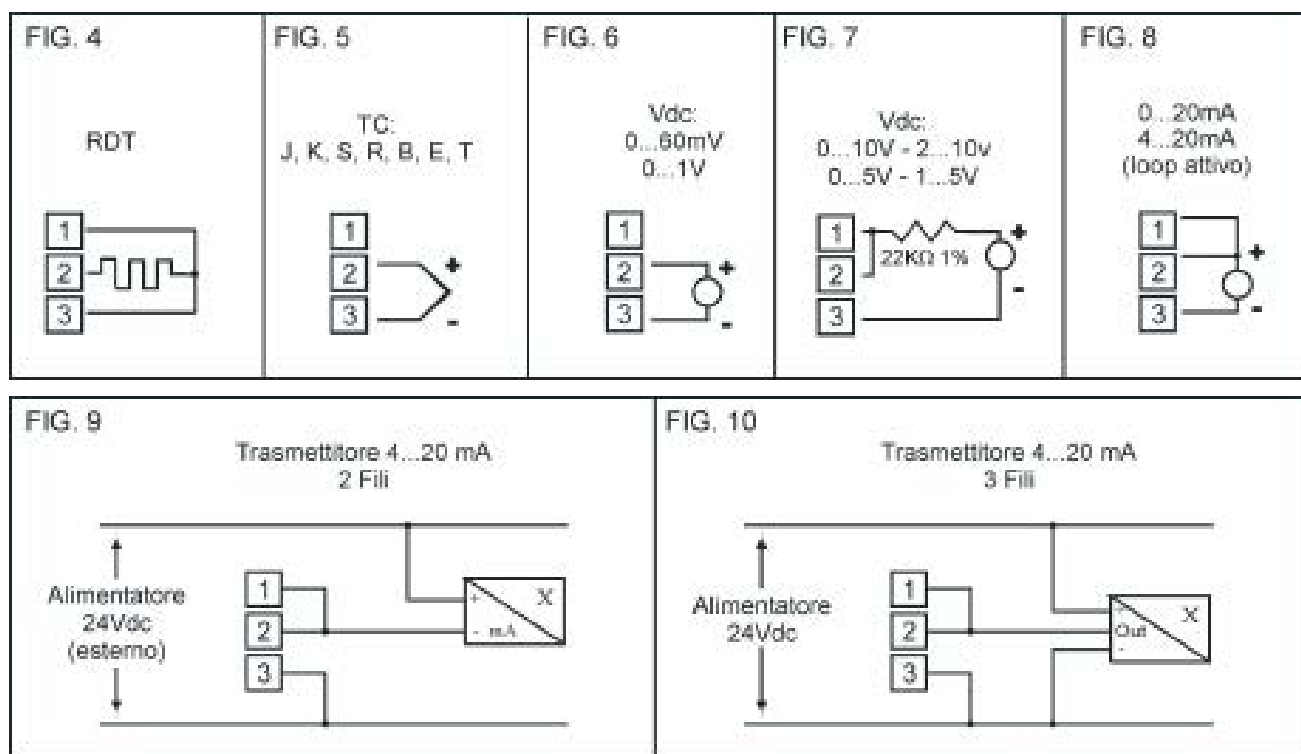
FIG. 4

RDT

1
2
3

FIG. 5

TC:
J, K, S, R, B, E, T

1
2
3
+
-

FIG. 6

Vdc:
0...60mV
0...1V

1
2
3
+
-

FIG. 7

Vdc:
0...10V - 2...10v
0...5V - 1...5V

1
2
3
22KΩ 1%
+
-

FIG. 8

0...20mA
4...20mA
(loop attivo)

1
2
3
+
-

FIG. 9

Trasmettitore 4...20 mA
2 Fili

Alimentatore
24Vdc
(esterno)

1
2
3
+
- mA
X

FIG. 10

Trasmettitore 4...20 mA
3 Fili

Alimentatore
24Vdc

1
2
3
+
Out
-
X